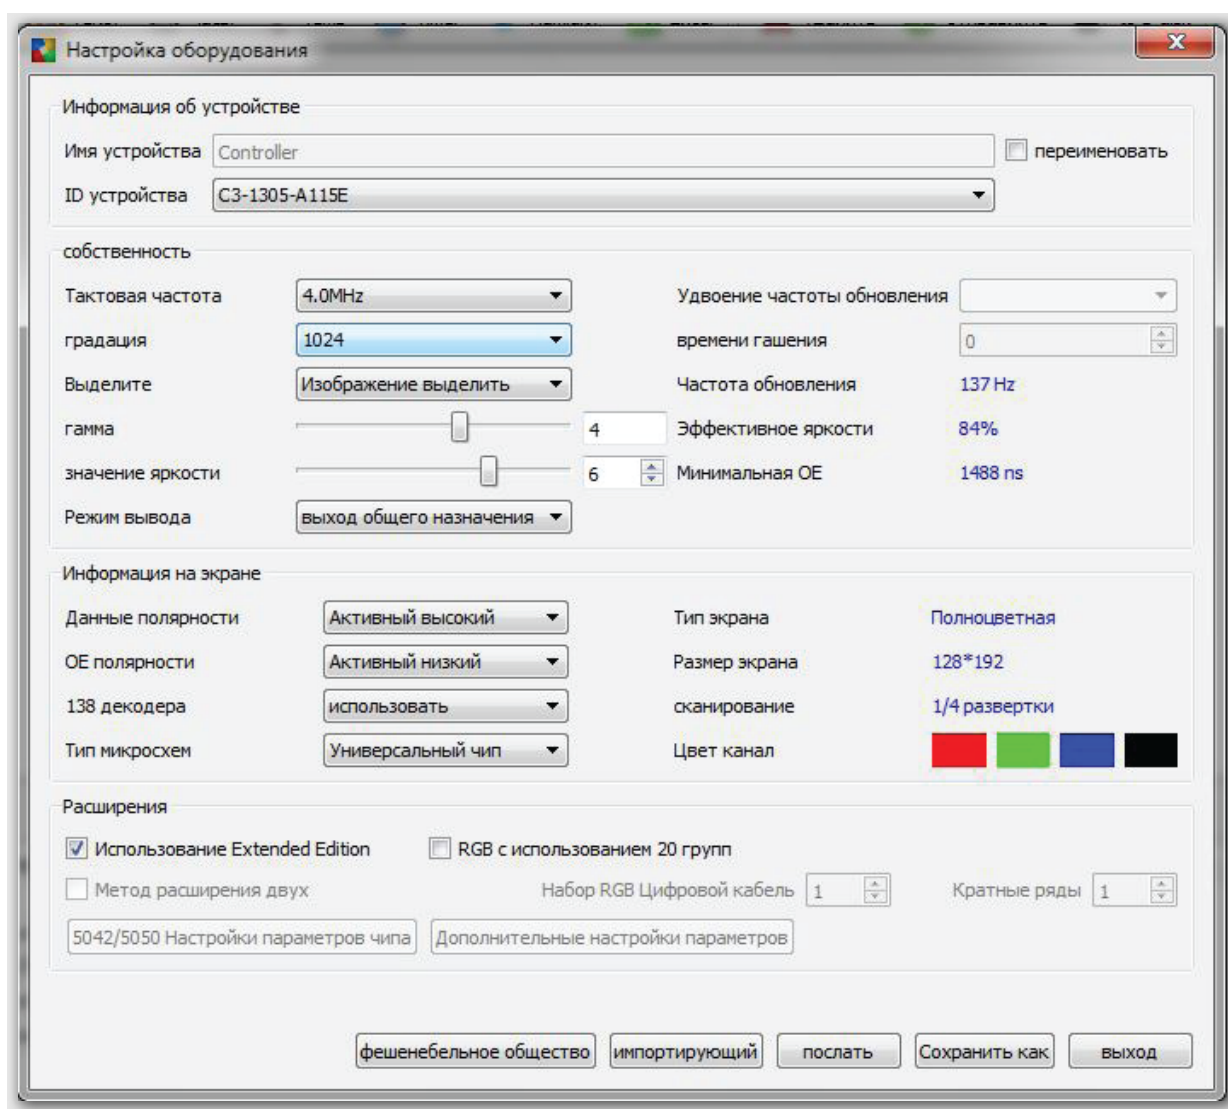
Настройка оборудования

Информация об устройстве

Имя устройства Controller

переименовать

ID устройства C3-1305-A115E

собственность

Тактовая частота 4.0MHz

градация 1024

Выделите Изображение выделить

гамма 4

значение яркости 6

Режим вывода выход общего назначения

Удвоение частоты обновления

времени гашения 0

Частота обновления 137 Hz

Эффективное яркости 84%

Минимальная ОЕ 1488 ns

Информация на экране

Данные полярности Активный высокий

ОЕ полярности Активный низкий

138 декодера использовать

Тип микросхем Универсальный чип

Тип экрана Полноцветная

Размер экрана 128*192

сканирование 1/4 развертки

Цвет канал

Расширения

Использование Extended Edition

RGB с использованием 20 групп

Метод расширения двух

Набор RGB Цифровой кабель 1

Кратные ряды 1

5042/5050 Настройки параметров чипа

Дополнительные настройки параметров

фешенебельное общество

импортирующий

послать

Сохранить как

выход